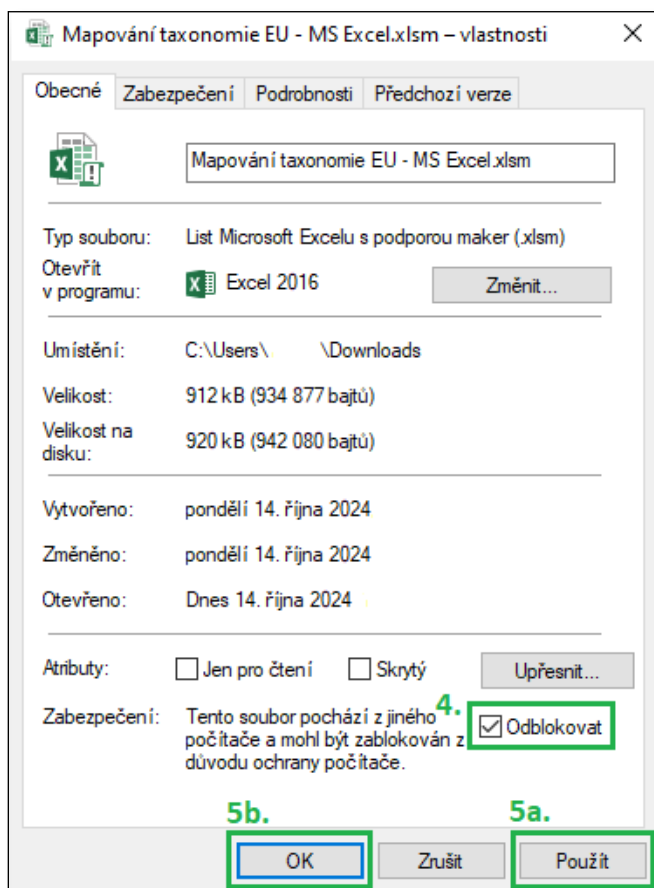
Mapování taxonomie EU - MS Excel.xlsm – vlastnosti

Obecné | Zabezpečení | Podrobnosti | Předchozí verze

Mapování taxonomie EU - MS Excel.xlsm

Typ souboru: List Microsoft Excelu s podporou maker (.xlsm)

Otevřít v programu: Excel 2016 Změnit...

Umístění: C:\Users\ \Downloads

Velikost: 912 kB (934 877 bajtů)

Velikost na disku: 920 kB (942 080 bajtů)

Vytvořeno: pondělí 14. října 2024

Změněno: pondělí 14. října 2024

Otevřeno: Dnes 14. října 2024

Atributy: Jen pro čtení Skrytý Upřesnit...

Zabezpečení: Tento soubor pochází z jiného počítače a mohl být zablokován z důvodu ochrany počítače.

4. Odblokovat

5b. 5a.

OK Zrušit Použít